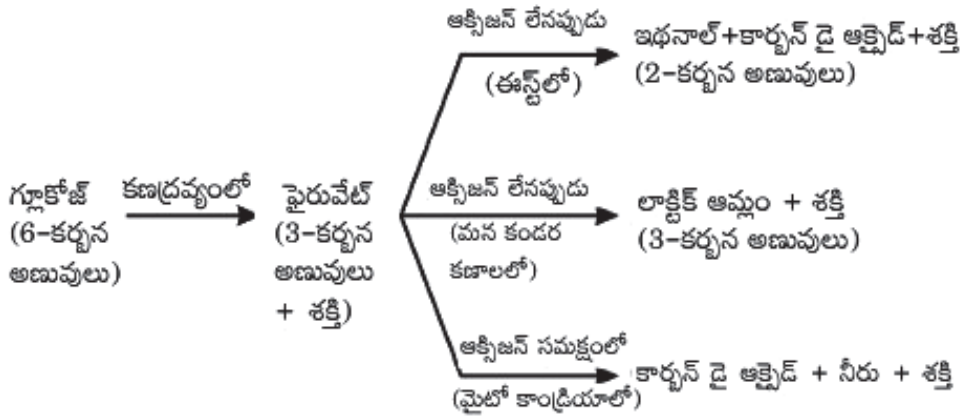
గ్లూకోజ్ (6–కర్బన అణువులు)

కణద్రవ్యంలో

పైరువేట్ (3–కర్బన అణువులు + శక్తి)

ఆక్సిజన్ లేనప్పుడు (ఈస్ట్‌లో)

ఇథనాల్+కార్బన్ డై ఆక్సైడ్+శక్తి (2–కర్బన అణువులు)

ఆక్సిజన్ లేనప్పుడు (మన కండర కణాలలో)

లాక్టిక్ ఆమ్లం + శక్తి (3–కర్బన అణువులు)

ఆక్సిజన్ సమక్షంలో (మైటో కాండ్రియాలో)

కార్బన్ డై ఆక్సైడ్ + నీరు + శక్తి